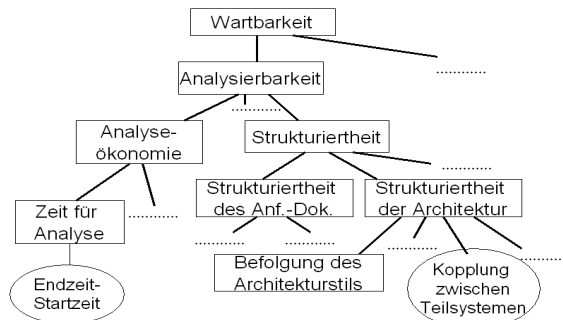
Wartbarkeit

..........

Analysierbarkeit

..........

Analyseökonomie

Strukturiertheit

..........

Zeit für Analyse

..........

Strukturiertheit des Anf.-Dok.

Strukturiertheit der Architektur

..........

..........

..........

..........

Endzeit-Startzeit

Befolgung des Architekturstils

Kopplung zwischen Teilsystemen